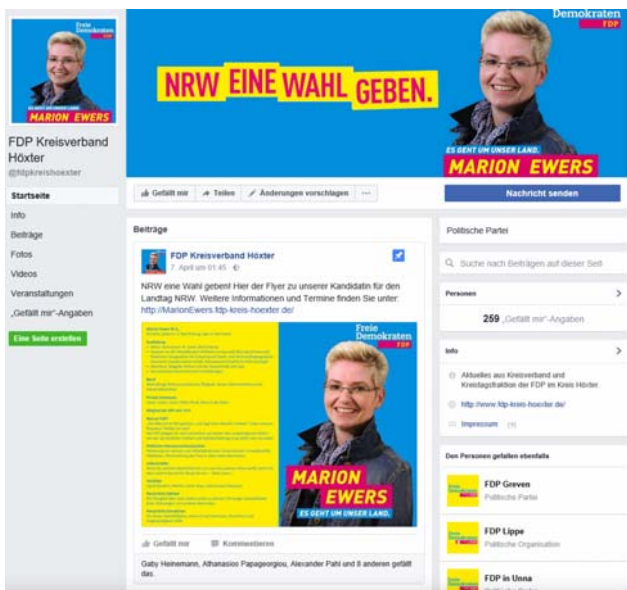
Freie Demokraten FDP

ES GEHT UM UNSER LAND.

MARION EWERS

FDP Kreisverband Höxter

@fdpkreishoexter

Startseite

Info

Beiträge

Fotos

Videos

Veranstaltungen

„Gefällt mir"-Angaben

Eine Seite erstellen

NRW EINE WAHL GEBEN.

Demokraten FDP

ES GEHT UM UNSER LAND.

MARION EWERS

Gefällt mir   Teilen   Änderungen vorschlagen   ...

Nachricht senden

Beiträge

FDP Kreisverband Höxter

7. April um 01:45

NRW eine Wahl geben! Hier der Flyer zu unserer Kandidatin für den Landtag NRW. Weitere Informationen und Termine finden Sie unter: http://MarionEwers.fdp-kreis-hoexter.de/

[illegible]

Freie Demokraten FDP

MARION EWERS

ES GEHT UM UNSER LAND.

Gefällt mir   Kommentieren

Gaby Heinemann, Athanasios Papageorgiou, Alexander Pahl und 8 anderen gefällt das.

Politische Partei

Suche nach Beiträgen auf dieser Seit

Personen

259 „Gefällt mir"-Angaben

Info

Aktuelles aus Kreisverband und Kreistagsfraktion der FDP im Kreis Höxter.

http://www.fdp-kreis-hoexter.de/

Impressum

Den Personen gefallen ebenfalls

FDP Greven
Politische Partei

FDP Lippe
Politische Organisation

FDP in Unna